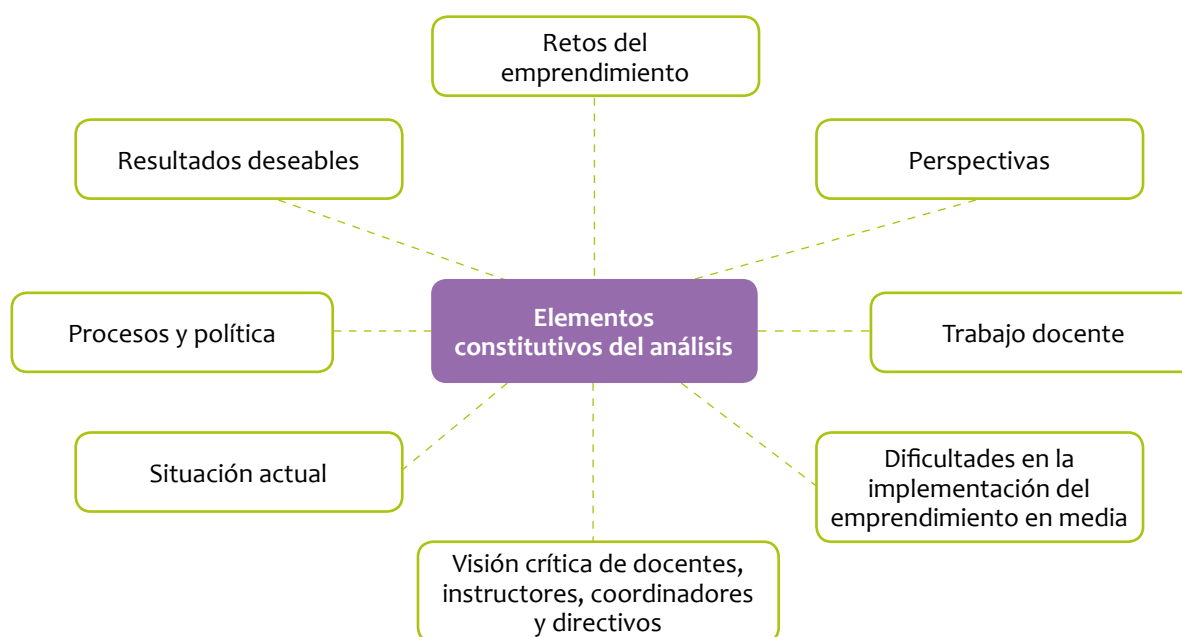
Retos del emprendimiento

Resultados deseables

Perspectivas

Elementos constitutivos del análisis

Procesos y política

Trabajo docente

Situación actual

Dificultades en la implementación del emprendimiento en media

Visión crítica de docentes, instructores, coordinadores y directivos